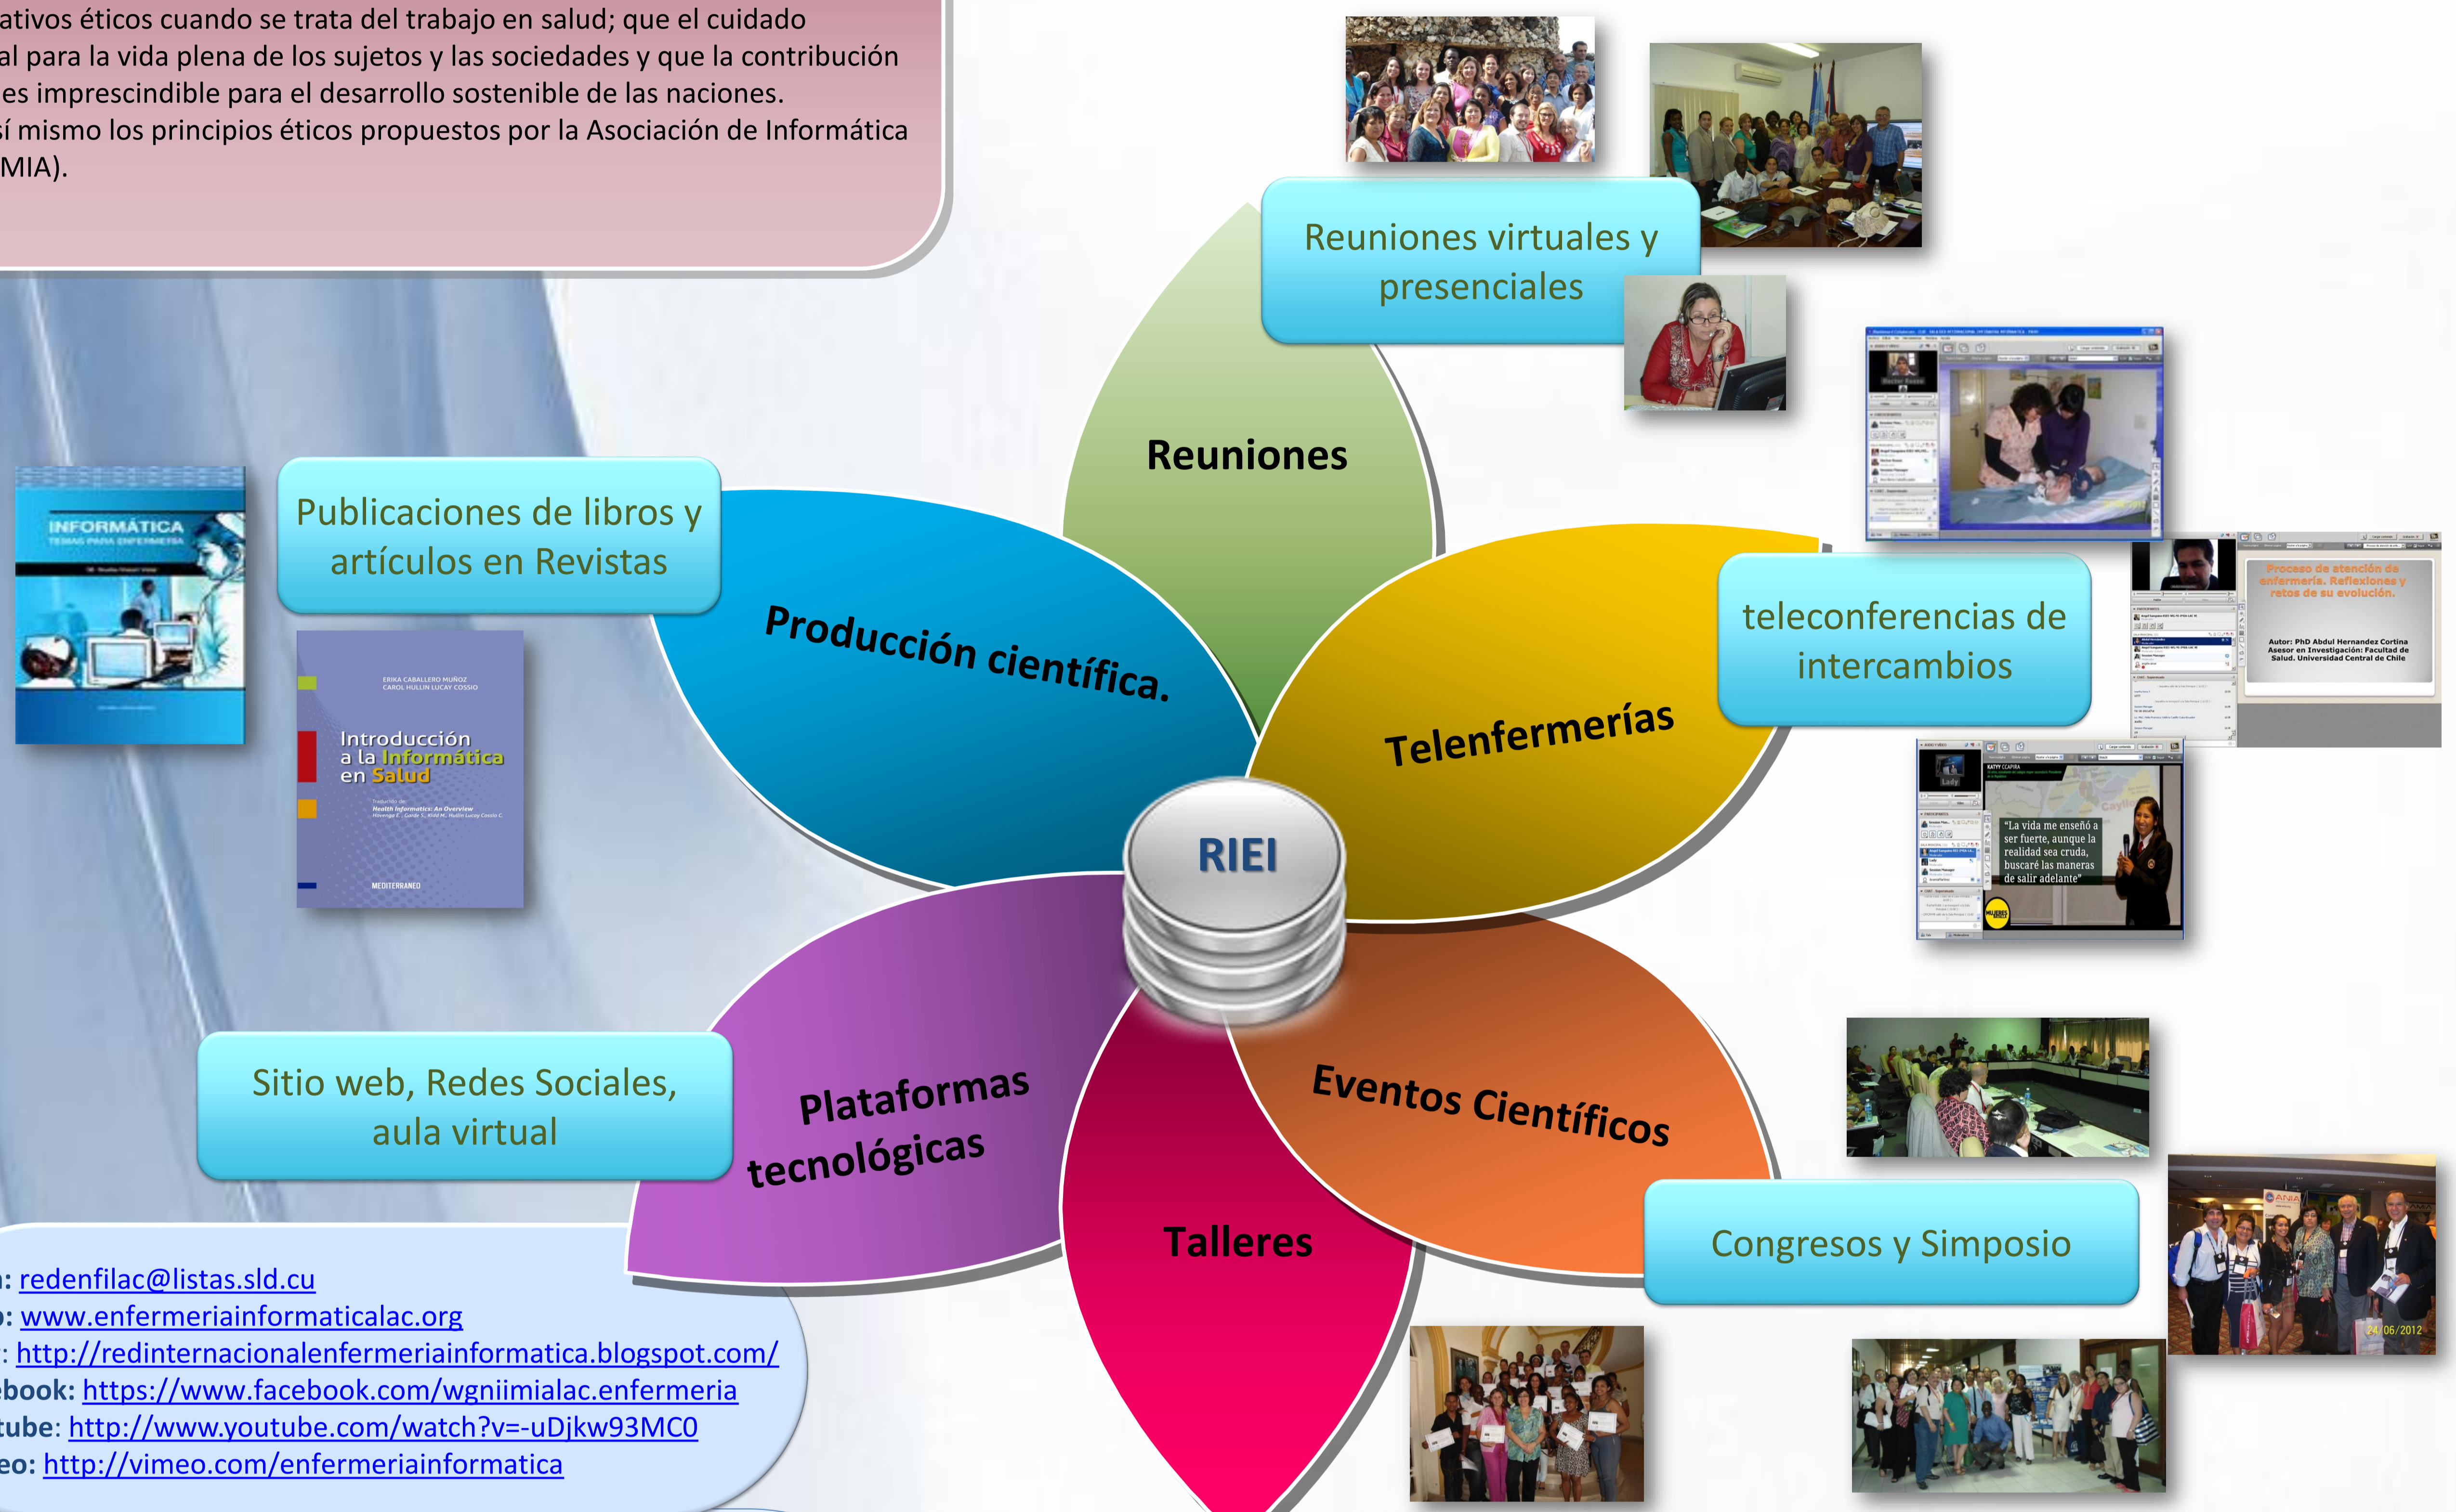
ativos éticos cuando se trata del trabajo en salud; que el cuidado al para la vida plena de los sujetos y las sociedades y que la contribución es imprescindible para el desarrollo sostenible de las naciones. í mismo los principios éticos propuestos por la Asociación de Informática MIA).

Reuniones virtuales y presenciales

Reuniones

INFORMÁTICA
TEMAS PARA ENFERMERÍA

Publicaciones de libros y artículos en Revistas

ERIKA CABALLERO MUÑOZ
CAROL HULLIN LUCAY COSSIO

Introducción a la Informática en Salud

Traducido de:
Health Informatics: An Overview

MEDITERRANEO

Producción científica.

Proceso de atención de enfermería. Reflexiones y retos de su evolución.

Autor: PhD Abdul Hernandez Cortina Asesor en Investigación: Facultad de Salud. Universidad Central de Chile

teleconferencias de intercambios

Telenfermerías

"La vida me enseñó a ser fuerte, aunque la realidad sea cruda, buscaré las maneras de salir adelante"

RIEI

Sitio web, Redes Sociales, aula virtual

Plataformas tecnológicas

Eventos Científicos

Congresos y Simposio

24/06/2012

Talleres

: redenfilac@listas.sld.cu
: www.enfermeriainformaticalac.org
: http://redinternacionalenfermeriainformatica.blogspot.com/
ebook: https://www.facebook.com/wgniimialac.enfermeria
tube: http://www.youtube.com/watch?v=-uDjkw93MC0
eo: http://vimeo.com/enfermeriainformatica